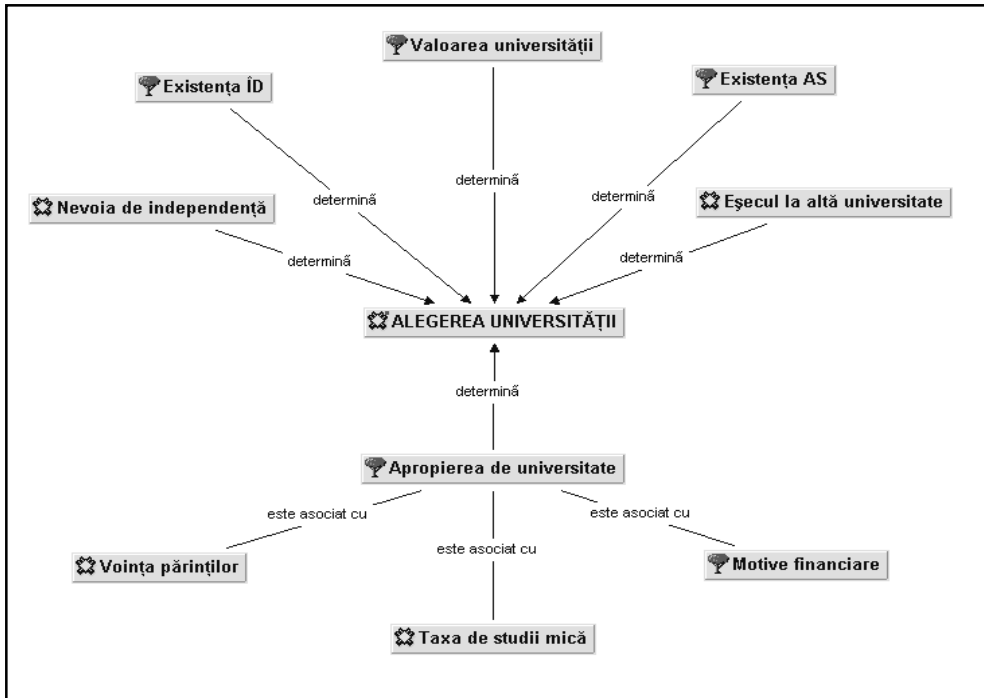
Valoarea universității

Existența ÎD

Existența AS

determină

determină

determină

Nevoia de independență

Eșecul la altă universitate

determină

determină

ALEGEREA UNIVERSITĂȚII

determină

Apropierea de universitate

este asociat cu

este asociat cu

este asociat cu

Voința părinților

Motive financiare

Taxa de studii mică